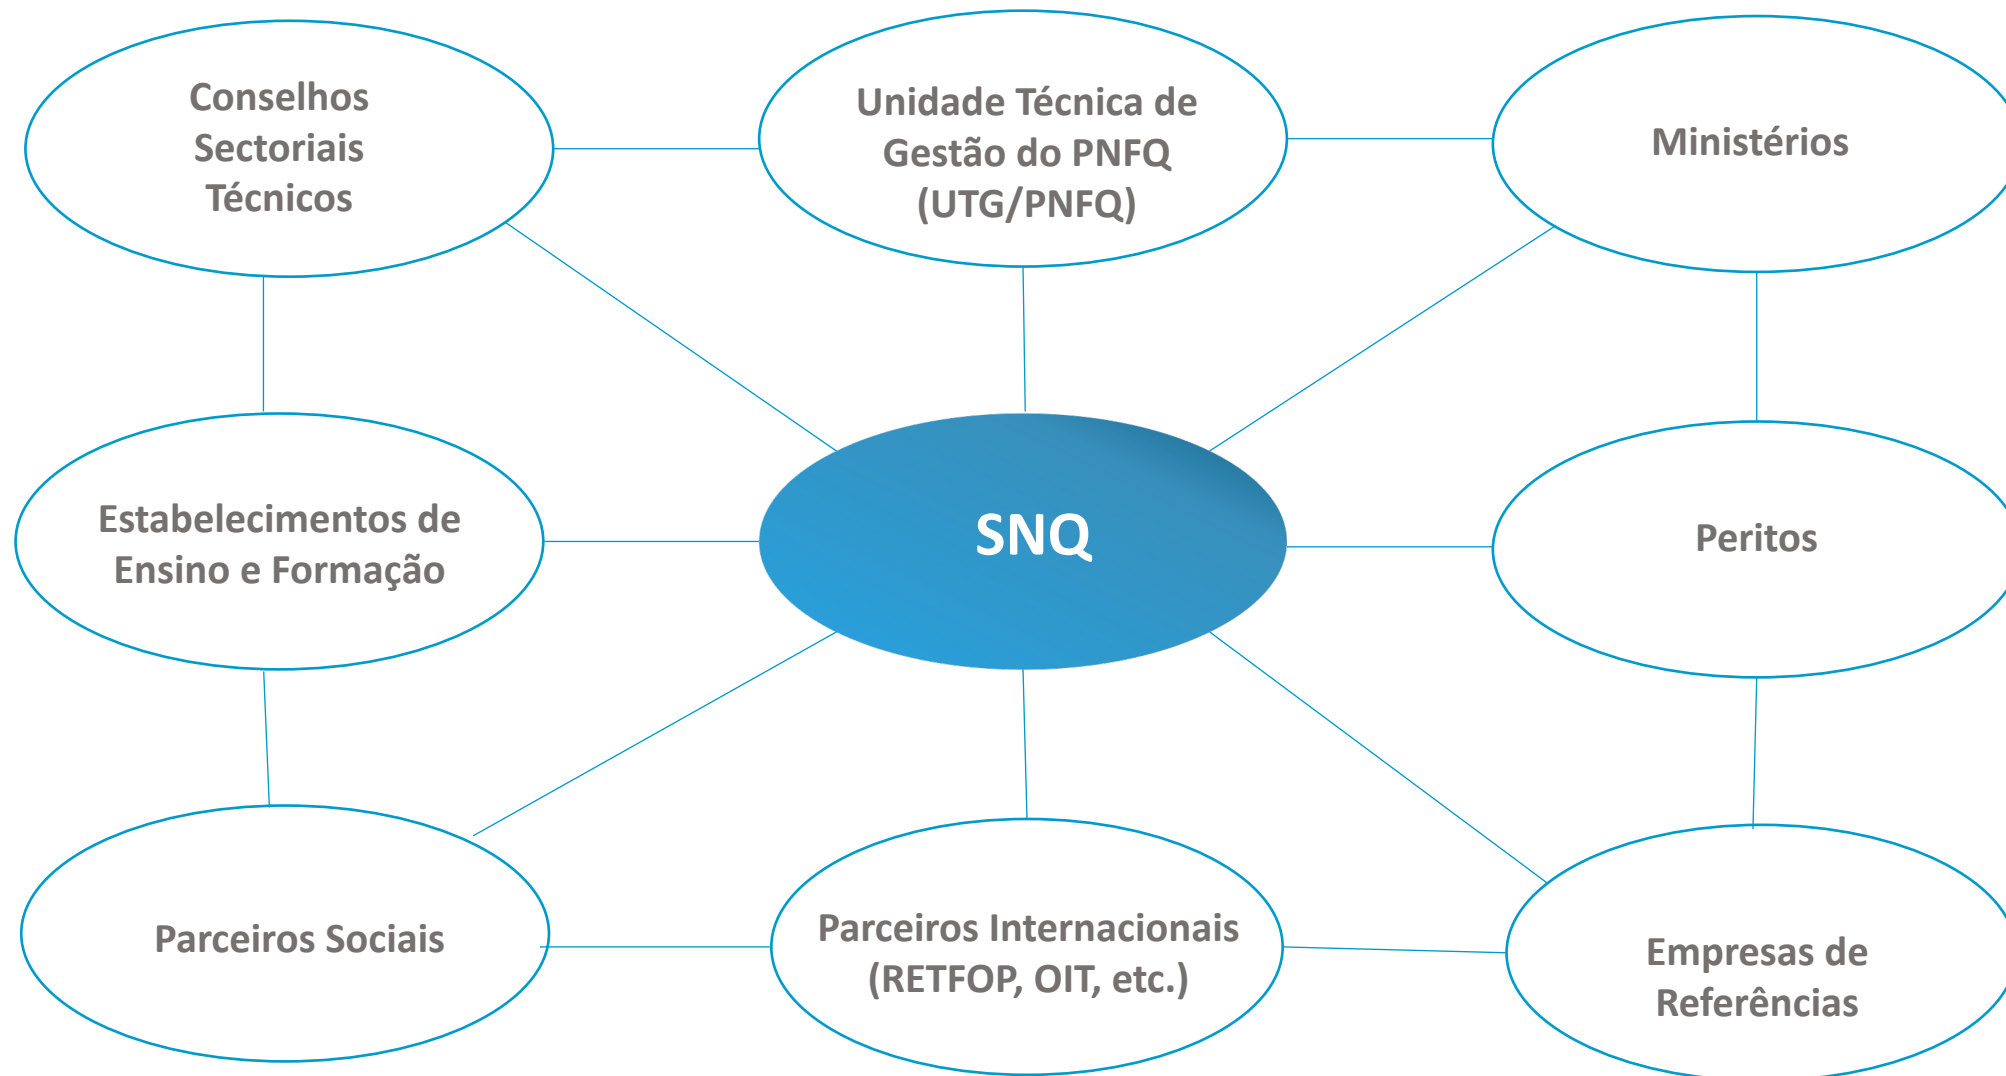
Conselhos Sectoriais Técnicos

Unidade Técnica de Gestão do PNFQ (UTG/PNFQ)

Ministérios

Estabelecimentos de Ensino e Formação

SNQ

Peritos

Parceiros Sociais

Parceiros Internacionais (RETFOP, OIT, etc.)

Empresas de Referências